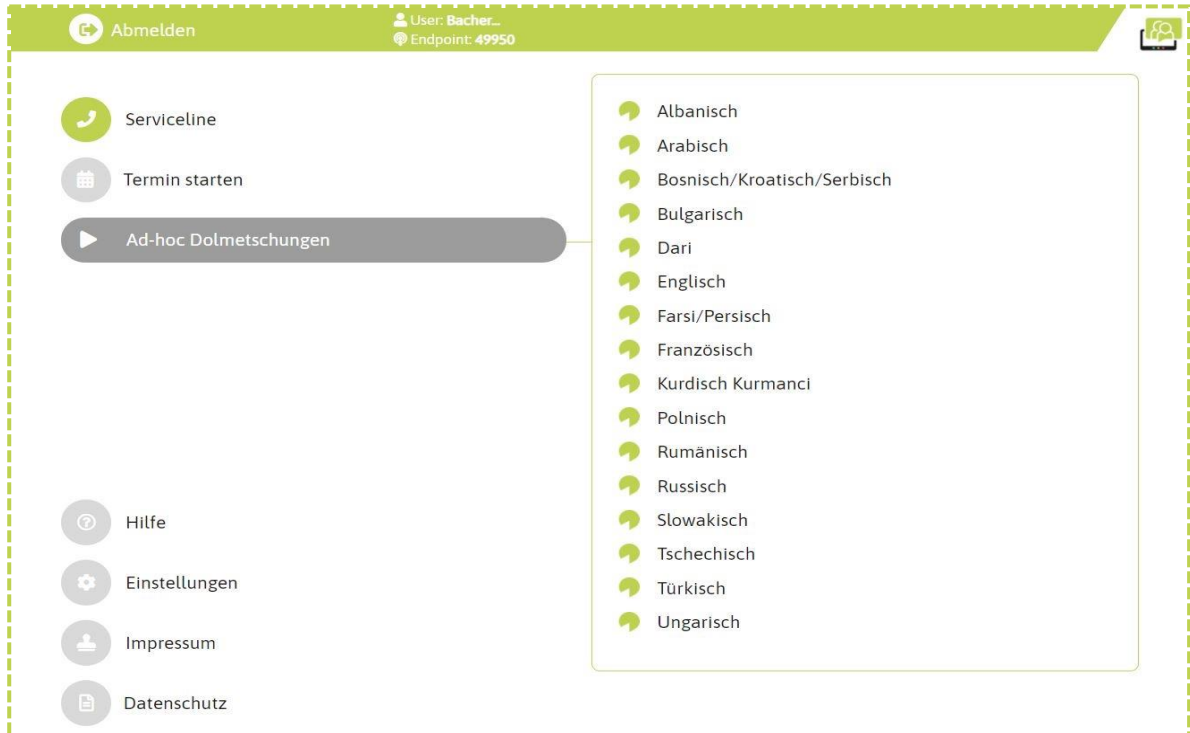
Abmelden

User: Bacher...
Endpoint: 49950

Serviceline

Termin starten

Ad-hoc Dolmetschungen

Hilfe

Einstellungen

Impressum

Datenschutz

Albanisch
Arabisch
Bosnisch/Kroatisch/Serbisch
Bulgarisch
Dari
Englisch
Farsi/Persisch
Französisch
Kurdisch Kurmanci
Polnisch
Rumänisch
Russisch
Slowakisch
Tschechisch
Türkisch
Ungarisch